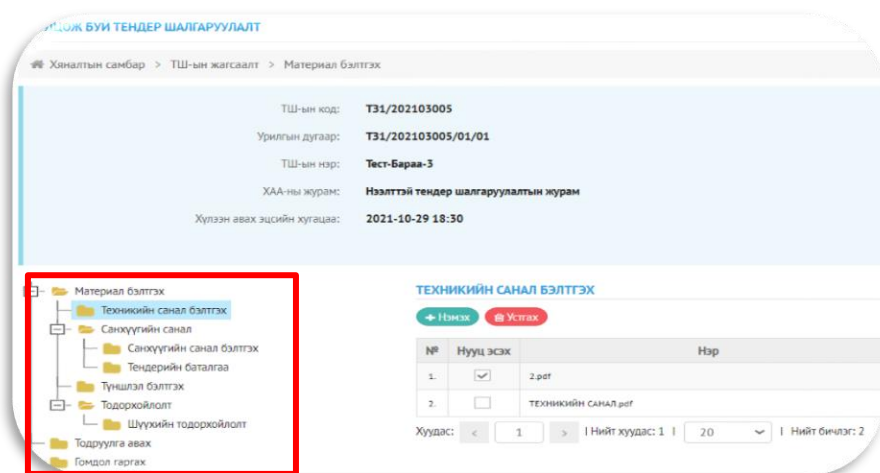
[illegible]ДОЖ БУИ ТЕНДЕР ШАЛГАРУУЛАЛТ

Хяналтын самбар > ТШ-ын жагсаалт > Материал бэлтгэх

ТШ-ын код: Т31/202103005
Урилгын дугаар: Т31/202103005/01/01
ТШ-ын нэр: Тест-Бараа-3
ХАА-ны журам: Нээлттэй тендер шалгаруулалтын журам
Хүлээн авах эцсийн хугацаа: 2021-10-29 18:30

Материал бэлтгэх
Техникийн санал бэлтгэх
Санхүүгийн санал
Санхүүгийн санал бэлтгэх
Тендерийн баталгаа
Түншлэл бэлтгэх
Тодорхойлолт
Шүүхийн тодорхойлолт
Тодруулга авах
Гомдол гаргах

ТЕХНИКИЙН САНАЛ БЭЛТГЭХ

+ Нэмэх | Устгах

| № | Нууц эсэх | Нэр |
|---|---|---|
| 1. | ✓ | 2.pdf |
| 2. | | ТЕХНИКИЙН САНАЛ.pdf |

Хуудас: < 1 > | Нийт хуудас: 1 | 20 | Нийт бичлэг: 2